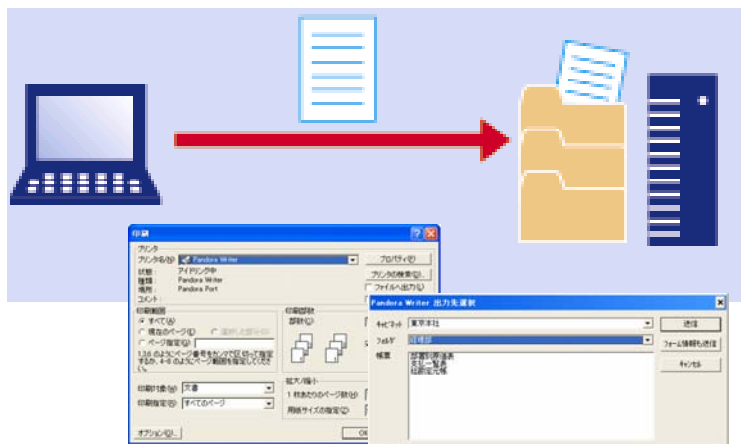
印刷

プリンタ
プリンタ名(N): Pandora Writer
状態: アイドリング中
種類: Pandora Writer
場所: Pandora Port
コメント:
プロパティ(P)
プリンタの検索(D)
ファイルへ出力(L)

印刷範囲
すべて(A)
現在のページ(E)
選択した部分(S)
ページ指定(G):
1,3,5 のようにページ番号をカンマで区切って指定するか、4-8 のようにページ範囲を指定してください。

印刷部数
部数(C):

印刷対象(W): 文書
印刷指定(R): すべてのページ

拡大/縮小
1 枚あたりのページ数(H):
用紙サイズの指定(Z):

オプション(O)...
OK

Pandora Writer 出力先選択
キャビネット 東京本社
フォルダ 経理部
帳票
部署別原価表
支払一覧表
伝票出力帳
送信
フォーム情報も送信
キャンセル